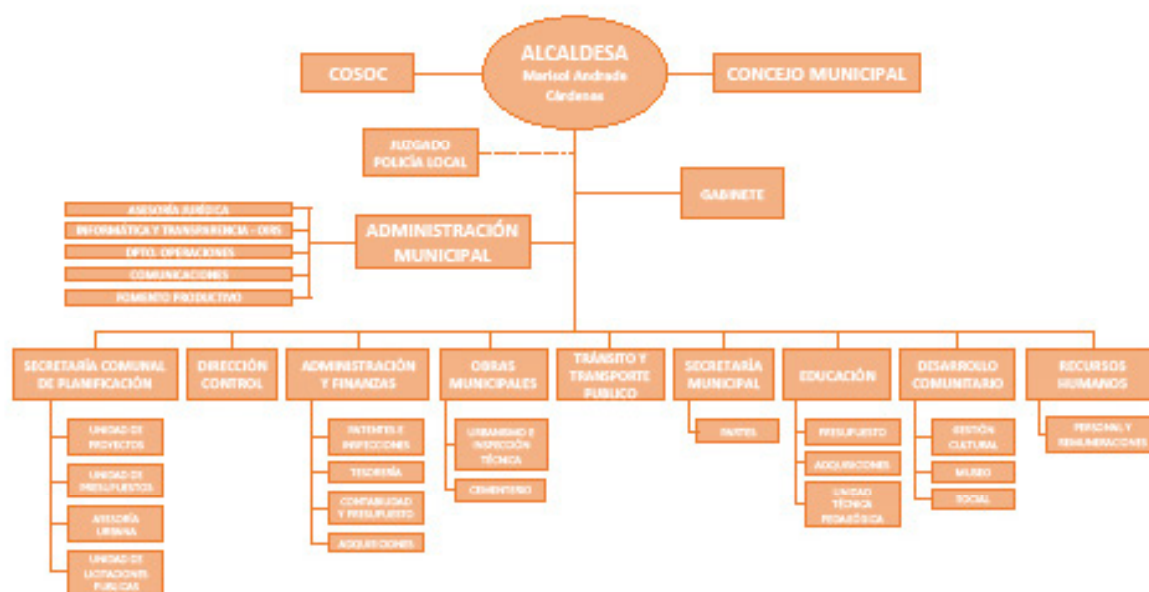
ALCALDESA
Marisol Andrade Cárdenas

COSOC

CONCEJO MUNICIPAL

JUZGADO POLICÍA LOCAL

GABINETE

ASESORÍA JURÍDICA
INFORMÁTICA Y TRANSPARENCIA - OIRS
DPTO. OPERACIONES
COMUNICACIONES
FOMENTO PRODUCTIVO

ADMINISTRACIÓN MUNICIPAL

SECRETARÍA COMUNAL DE PLANIFICACIÓN
UNIDAD DE PROYECTOS
UNIDAD DE PRESUPUESTOS
ASESORÍA URBANA
UNIDAD DE LICITACIONES PUBLICAS

DIRECCIÓN CONTROL

ADMINISTRACIÓN Y FINANZAS
PATENTES E INSPECCIONES
TESORERÍA
CONTABILIDAD Y PRESUPUESTO
ADQUISICIONES

OBRAS MUNICIPALES
URBANISMO E INSPECCIÓN TÉCNICA
CEMENTERIO

TRÁNSITO Y TRANSPORTE PUBLICO

SECRETARÍA MUNICIPAL
PARTES

EDUCACIÓN
PRESUPUESTO
ADQUISICIONES
UNIDAD TÉCNICA PEDAGÓGICA

DESARROLLO COMUNITARIO
GESTIÓN CULTURAL
MUSEO
SOCIAL

RECURSOS HUMANOS
PERSONAL Y REMUNERACIONES